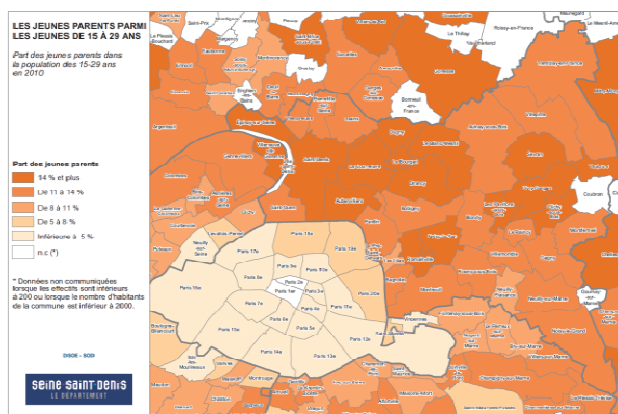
LES JEUNES PARENTS PARMI LES JEUNES DE 15 À 29 ANS

Part des jeunes parents dans la population des 15-29 ans en 2010

Part des jeunes parents

14 % et plus

De 11 à 14 %

De 8 à 11 %

De 5 à 8 %

Inférieure à 5 %

n.c (*)

* Données non communiquées lorsque les effectifs sont inférieurs à 200 ou lorsque le nombre d'habitants de la commune est inférieur à 2000.

DSOE - SOD

SEINE SAINT DENIS
LE DÉPARTEMENT

Paris 17e
Paris 18e
Paris 19e
Paris 8e
Paris 9e
Paris 10e
Paris 16e
Paris 2e
Paris 3e
Paris 1er
Paris 4e
Paris 11e
Paris 20e
Paris 7e
Paris 6e
Paris 5e
Paris 15e
Paris 14e
Paris 13e
Paris 12e
Saint-Denis
Aubervilliers
Pantin
Bobigny
Le Bourget
Le Blanc-Mesnil
Aulnay-sous-Bois
Sevran
Villepinte
Tremblay-en-France
Montreuil
Bondy
Clichy-sous-Bois
Montfermeil
Noisy-le-Grand
Neuilly-sur-Marne
Rosny-sous-Bois
Vincennes
Argenteuil
Gennevilliers
Levallois-Perret
Neuilly-sur-Seine
Puteaux
Boulogne-Billancourt
Issy-les-Moulineaux
Montrouge
Sarcelles
Gonesse
Roissy-en-France
Le Thillay
Vaudherland
Le Plessis-Bouchard
Saint-Prix
Montmorency
Epinay-sur-Seine
Colombes
Courbevoie
Le Mesnil-Amelot
Coubron
Gournay-sur-Marne
Champigny-sur-Marne